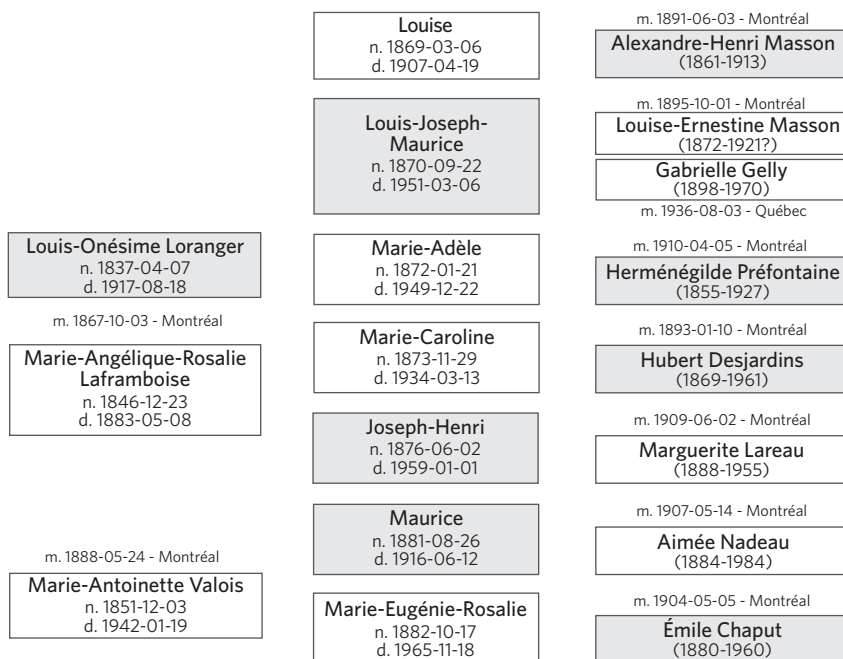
Louise
n. 1869-03-06
d. 1907-04-19

m. 1891-06-03 - Montréal
Alexandre-Henri Masson
(1861-1913)

Louis-Joseph-Maurice
n. 1870-09-22
d. 1951-03-06

m. 1895-10-01 - Montréal
Louise-Ernestine Masson
(1872-1921?)

Gabrielle Gelly
(1898-1970)
m. 1936-08-03 - Québec

Louis-Onésime Loranger
n. 1837-04-07
d. 1917-08-18

m. 1867-10-03 - Montréal

Marie-Angélique-Rosalie Laframboise
n. 1846-12-23
d. 1883-05-08

Marie-Adèle
n. 1872-01-21
d. 1949-12-22

m. 1910-04-05 - Montréal
Herménégilde Préfontaine
(1855-1927)

Marie-Caroline
n. 1873-11-29
d. 1934-03-13

m. 1893-01-10 - Montréal
Hubert Desjardins
(1869-1961)

Joseph-Henri
n. 1876-06-02
d. 1959-01-01

m. 1909-06-02 - Montréal
Marguerite Lareau
(1888-1955)

Maurice
n. 1881-08-26
d. 1916-06-12

m. 1907-05-14 - Montréal
Aimée Nadeau
(1884-1984)

m. 1888-05-24 - Montréal
Marie-Antoinette Valois
n. 1851-12-03
d. 1942-01-19

Marie-Eugénie-Rosalie
n. 1882-10-17
d. 1965-11-18

m. 1904-05-05 - Montréal
Émile Chaput
(1880-1960)